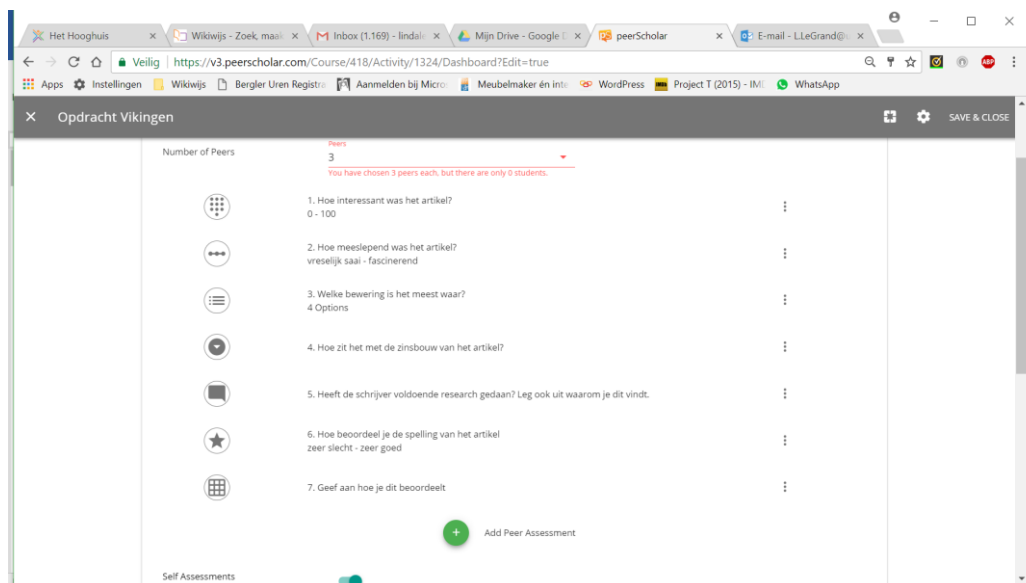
Het Hooghuis ×
Wikiwijs - Zoek, maak ×
Inbox (1.169) - lindal ×
Mijn Drive - Google D ×
peerScholar ×
E-mail - L.LeGrand@ ×

Veilig | https://v3.peerscholar.com/Course/418/Activity/1324/Dashboard?Edit=true

Apps Instellingen Wikiwijs Bergler Uren Registra Aanmelden bij Micro Meubelmaker én inte WordPress Project T (2015) - IM WhatsApp

× Opdracht Vikingen SAVE & CLOSE

Number of Peers
Peers
3
You have chosen 3 peers each, but there are only 0 students.

1. Hoe interessant was het artikel?
0 - 100

2. Hoe meeslepend was het artikel?
vreselijk saai - fascinerend

3. Welke bewering is het meest waar?
4 Options

4. Hoe zit het met de zinsbouw van het artikel?

5. Heeft de schrijver voldoende research gedaan? Leg ook uit waarom je dit vindt.

6. Hoe beoordeel je de spelling van het artikel
zeer slecht - zeer goed

7. Geef aan hoe je dit beoordeelt

+ Add Peer Assessment

Self Assessments